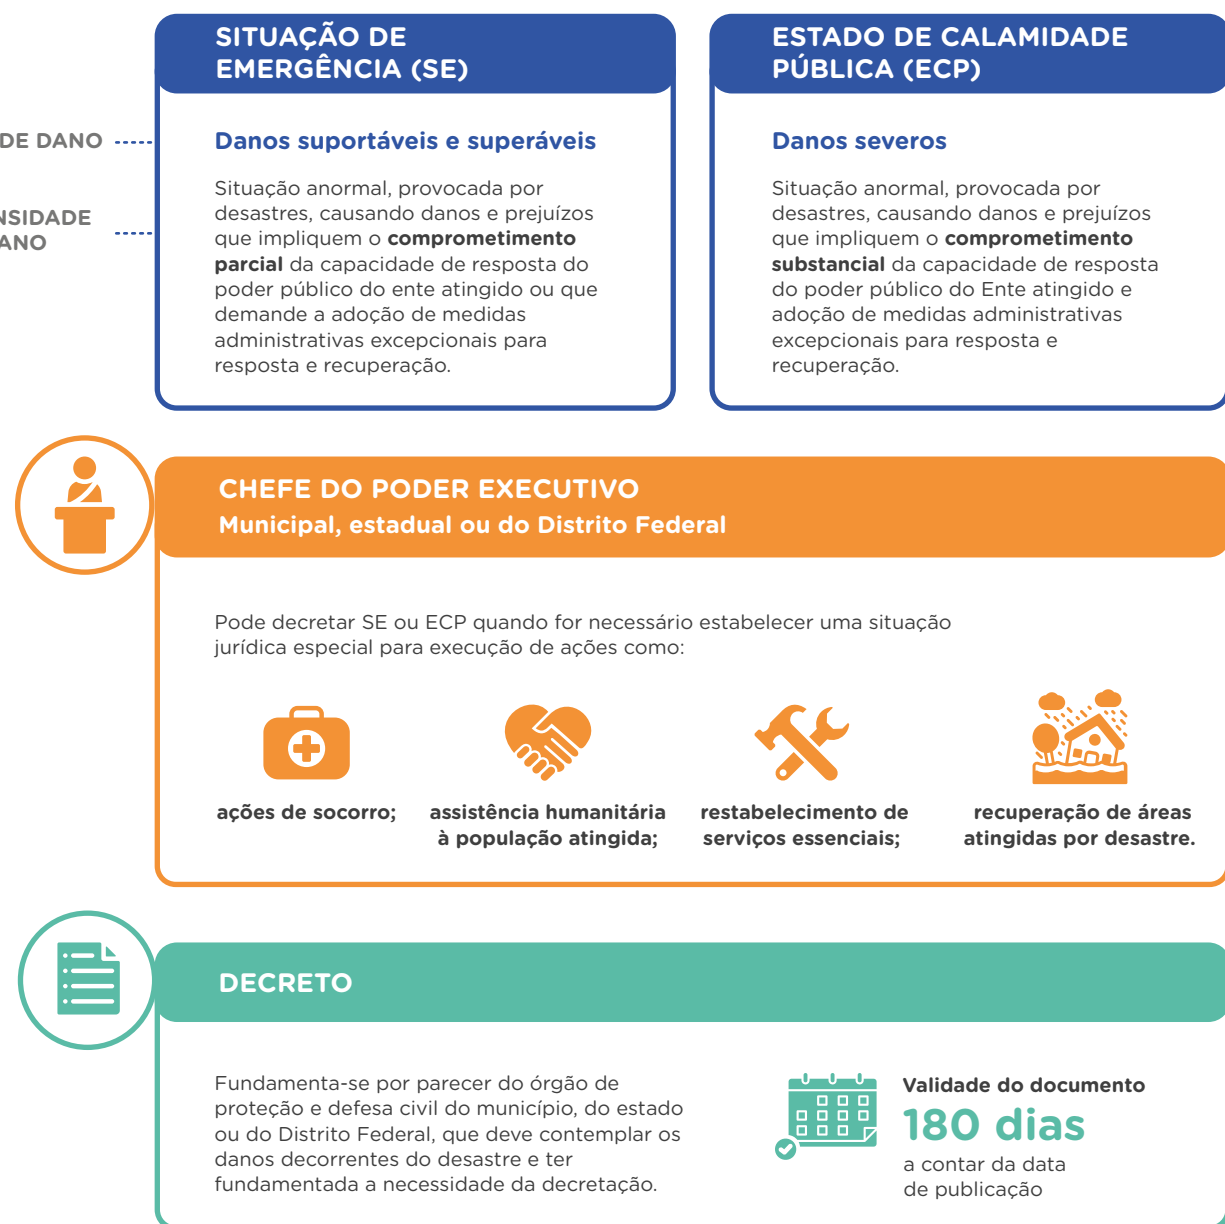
DE DANO

NSIDADE
ANO

SITUAÇÃO DE EMERGÊNCIA (SE)

Danos suportáveis e superáveis

Situação anormal, provocada por desastres, causando danos e prejuízos que impliquem o **comprometimento parcial** da capacidade de resposta do poder público do ente atingido ou que demande a adoção de medidas administrativas excepcionais para resposta e recuperação.

ESTADO DE CALAMIDADE PÚBLICA (ECP)

Danos severos

Situação anormal, provocada por desastres, causando danos e prejuízos que impliquem o **comprometimento substancial** da capacidade de resposta do poder público do Ente atingido e adoção de medidas administrativas excepcionais para resposta e recuperação.

CHEFE DO PODER EXECUTIVO
Municipal, estadual ou do Distrito Federal

Pode decretar SE ou ECP quando for necessário estabelecer uma situação jurídica especial para execução de ações como:

ações de socorro;

assistência humanitária à população atingida;

restabelecimento de serviços essenciais;

recuperação de áreas atingidas por desastre.

DECRETO

Fundamenta-se por parecer do órgão de proteção e defesa civil do município, do estado ou do Distrito Federal, que deve contemplar os danos decorrentes do desastre e ter fundamentada a necessidade da decretação.

Validade do documento
180 dias
a contar da data de publicação